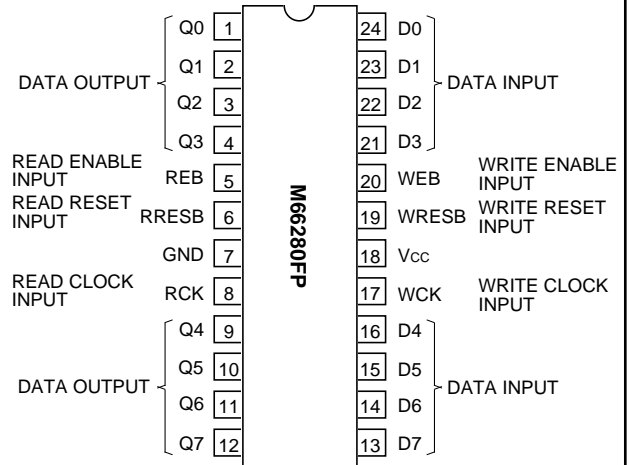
DATA OUTPUT
Q0 1
Q1 2
Q2 3
Q3 4
READ ENABLE INPUT REB 5
READ RESET INPUT RRESB 6
GND 7
READ CLOCK INPUT RCK 8
DATA OUTPUT
Q4 9
Q5 10
Q6 11
Q7 12

M66280FP

24 D0
23 D1
22 D2
21 D3
DATA INPUT
20 WEB WRITE ENABLE INPUT
19 WRESB WRITE RESET INPUT
18 Vcc
17 WCK WRITE CLOCK INPUT
16 D4
15 D5
14 D6
13 D7
DATA INPUT